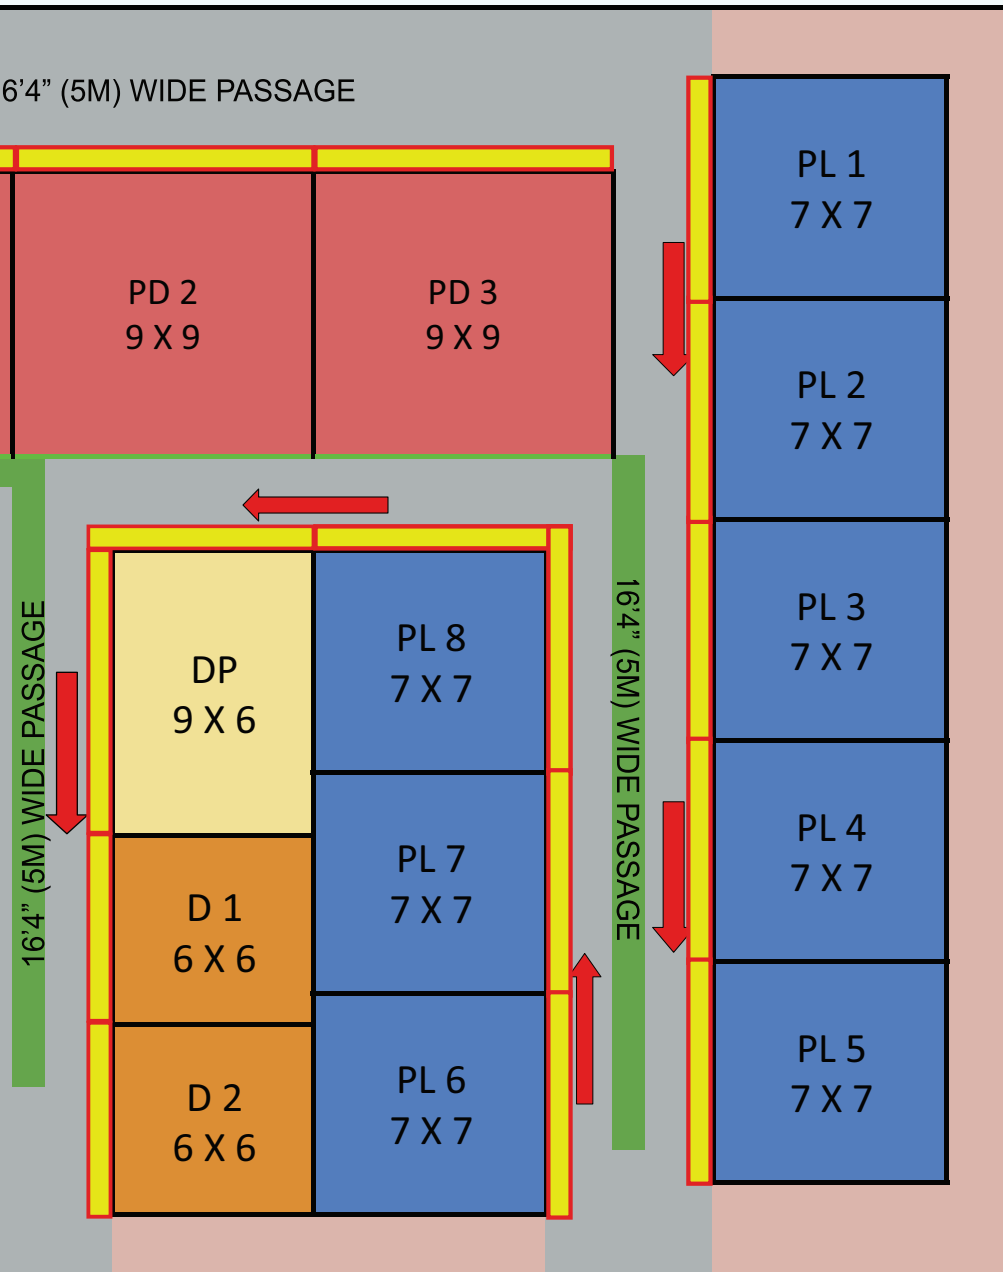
6’4” (5M) WIDE PASSAGE

PD 2
9 X 9

PD 3
9 X 9

PL 1
7 X 7

PL 2
7 X 7

PL 3
7 X 7

PL 4
7 X 7

PL 5
7 X 7

16’4” (5M) WIDE PASSAGE

DP
9 X 6

PL 8
7 X 7

D 1
6 X 6

PL 7
7 X 7

D 2
6 X 6

PL 6
7 X 7

16’4” (5M) WIDE PASSAGE